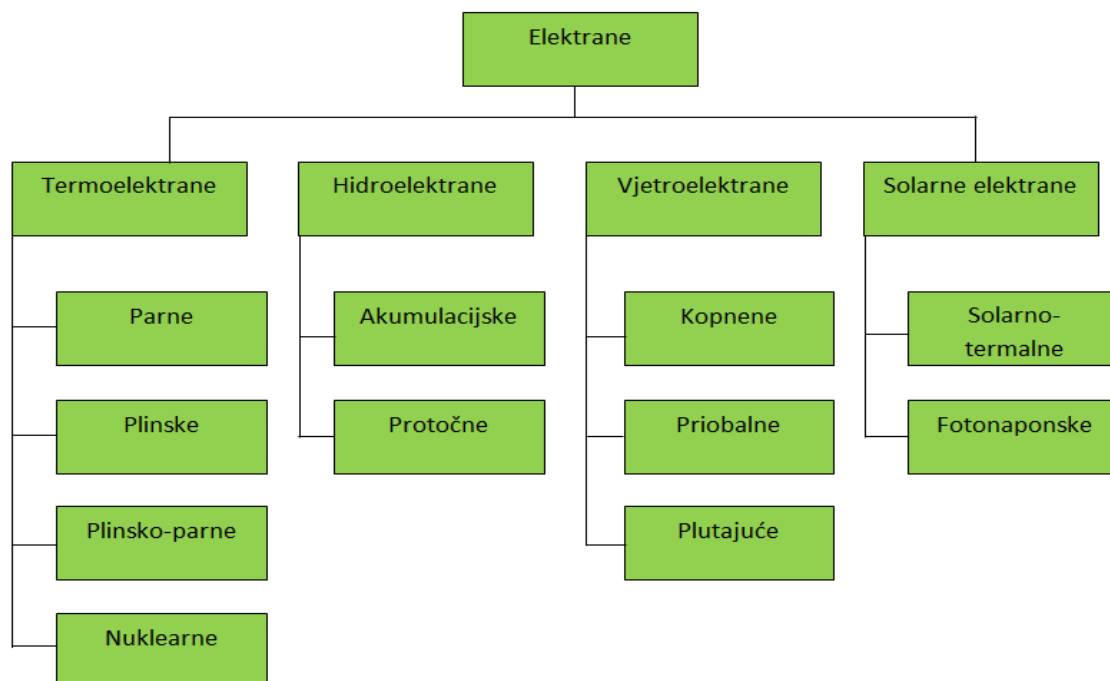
Elektrane

Termoelektrane

Parne

Plinske

Plinsko-parne

Nuklearne

Hidroelektrane

Akumulacijske

Protočne

Vjetroelektrane

Kopnene

Priobalne

Plutajuće

Solarne elektrane

Solarno-termalne

Fotonaponske